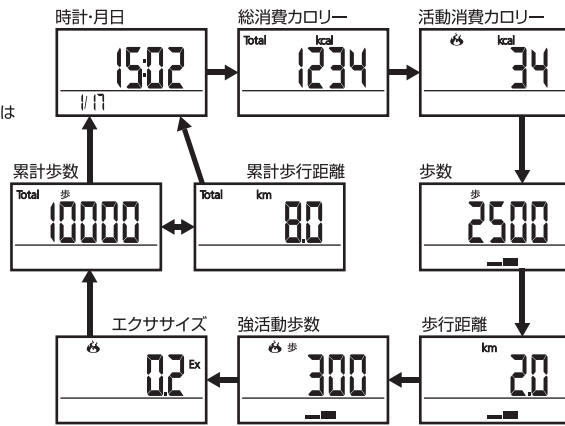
時計･月日

15:02

1/17

は

総消費カロリー

Total kcal

1234

活動消費カロリー

kcal

34

累計歩数

Total 歩

10000

累計歩行距離

Total km

8.0

歩数

歩

2500

エクササイズ

0.2 Ex

強活動歩数

歩

300

歩行距離

km

2.0